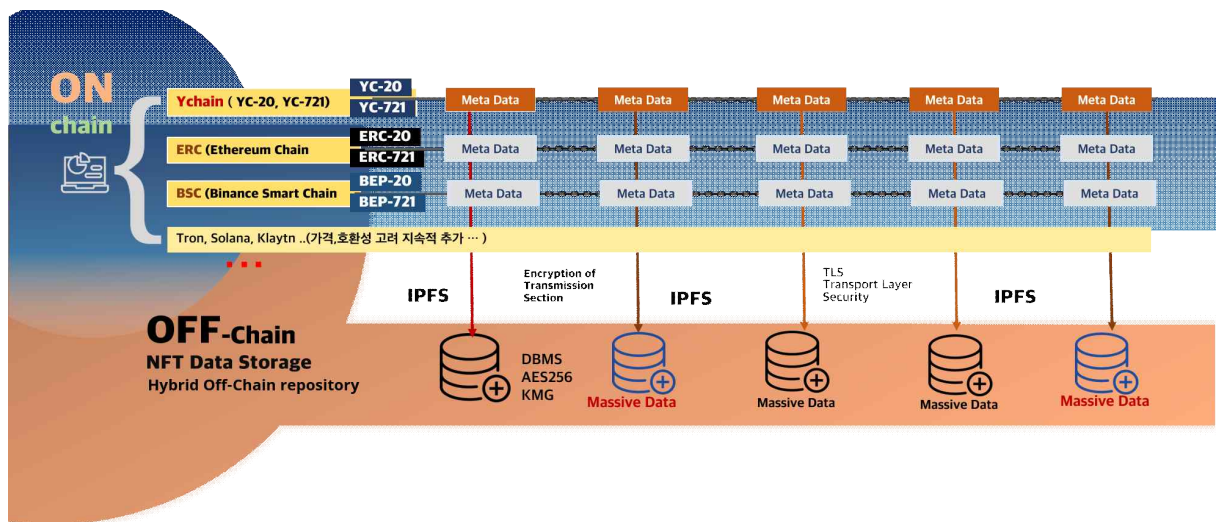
ON
chain

Ychain ( YC-20, YC-721)
YC-20
YC-721
Meta Data
Meta Data
Meta Data
Meta Data
Meta Data

ERC (Ethereum Chain
ERC-20
ERC-721
Meta Data
Meta Data
Meta Data
Meta Data
Meta Data

BSC (Binance Smart Chain
BEP-20
BEP-721
Meta Data
Meta Data
Meta Data
Meta Data
Meta Data

Tron, Solana, Klaytn ..(가격,호환성 고려 지속적 추가 … )

...

IPFS
Encryption of Transmission Section
IPFS
TLS Transport Layer Security
IPFS

OFF-Chain
NFT Data Storage
Hybrid Off-Chain repository

DBMS
AES256
KMG
Massive Data
Massive Data
Massive Data
Massive Data